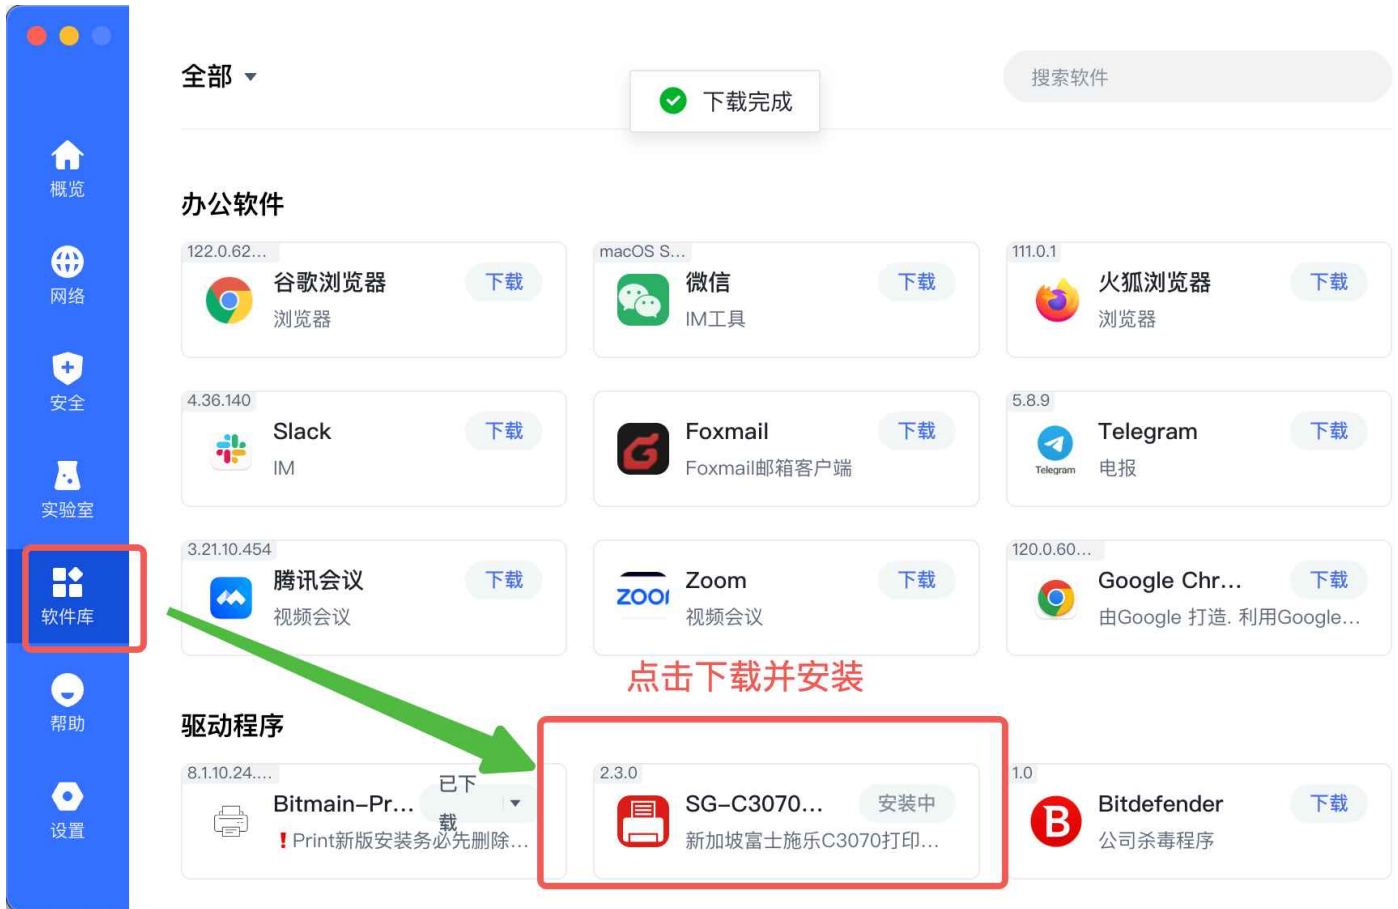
概览

网络

安全

实验室

软件库

帮助

设置

全部

下载完成

搜索软件

办公软件

122.0.62...
谷歌浏览器
浏览器
下载

macOS S...
微信
IM工具
下载

111.0.1
火狐浏览器
浏览器
下载

4.36.140
Slack
IM
下载

Foxmail
Foxmail邮箱客户端
下载

5.8.9
Telegram
Telegram
电报
下载

3.21.10.454
腾讯会议
视频会议
下载

zoom
Zoom
视频会议
下载

120.0.60...
Google Chr...
由Google 打造. 利用Google...
下载

点击下载并安装

驱动程序

8.1.10.24....
Bitmain-Pr...
已下载
❗Print新版安装务必先删除...

2.3.0
SG-C3070...
新加坡富士施乐C3070打印...
安装中

1.0
Bitdefender
公司杀毒程序
下载